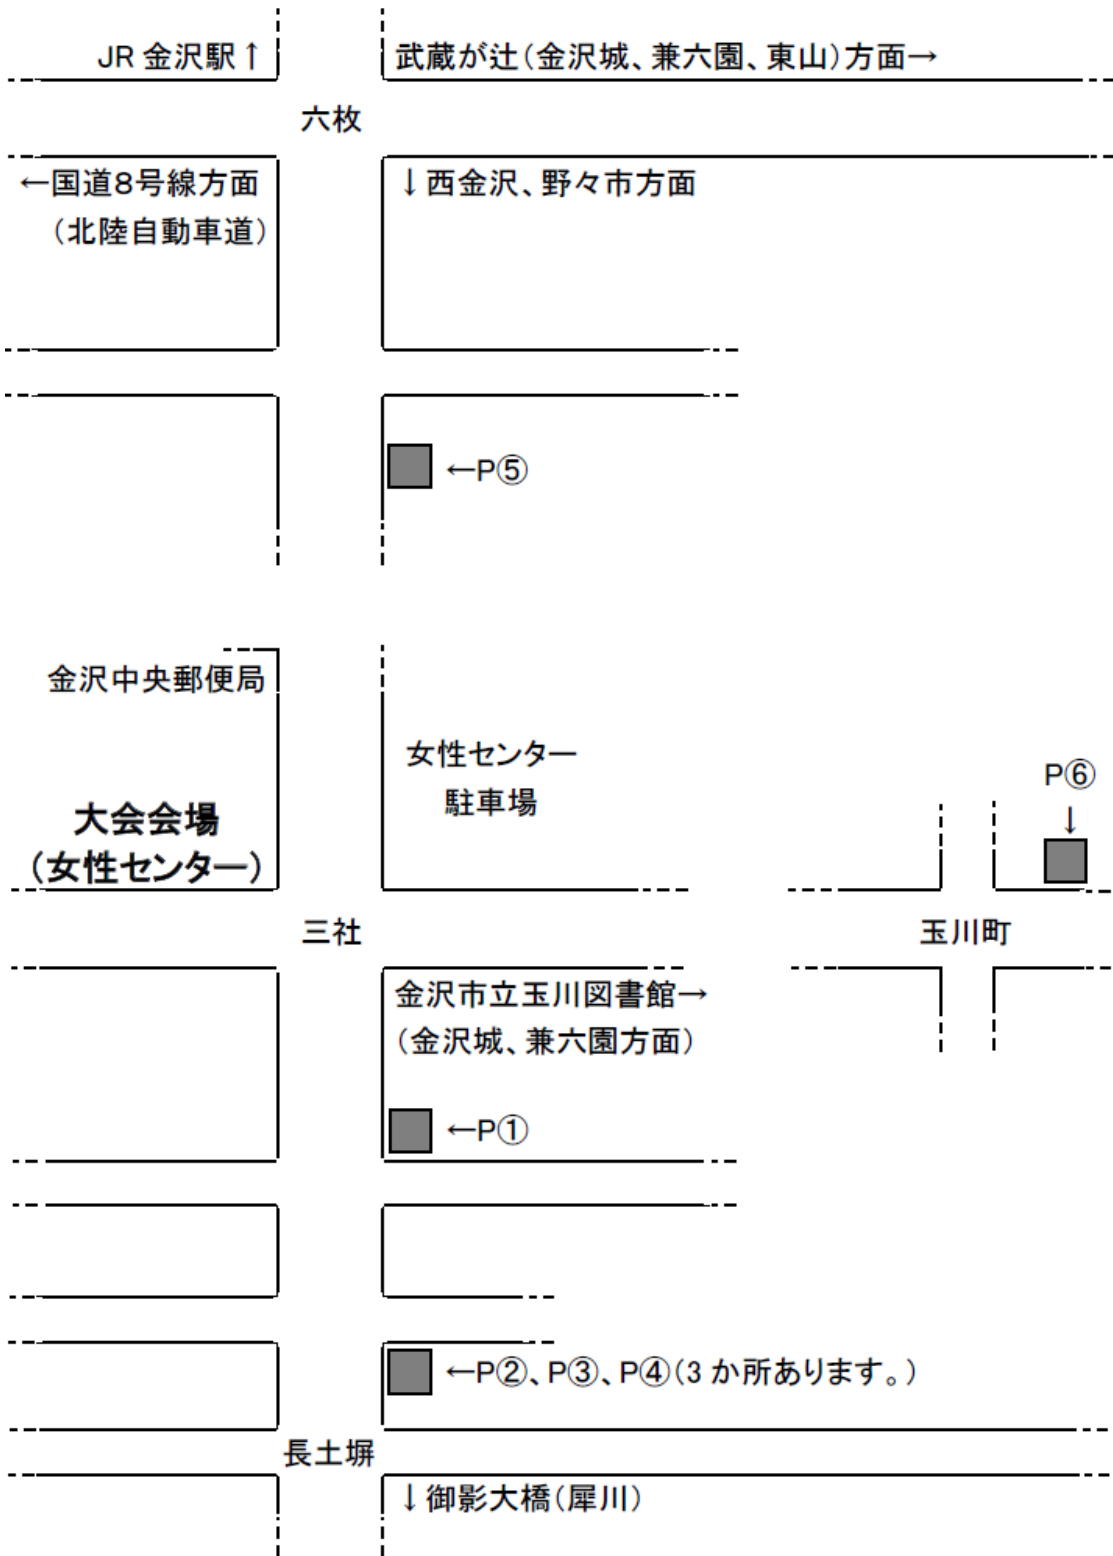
JR 金沢駅↑

武蔵が辻（金沢城、兼六園、東山）方面→

六枚

←国道8号線方面
（北陸自動車道）

↓西金沢、野々市方面

←P⑤

金沢中央郵便局

女性センター
駐車場

P⑥
↓

大会会場
（女性センター）

三社

玉川町

金沢市立玉川図書館→
（金沢城、兼六園方面）

←P①

←P②、P③、P④（3 か所あります。）

長土塀

↓御影大橋（犀川）